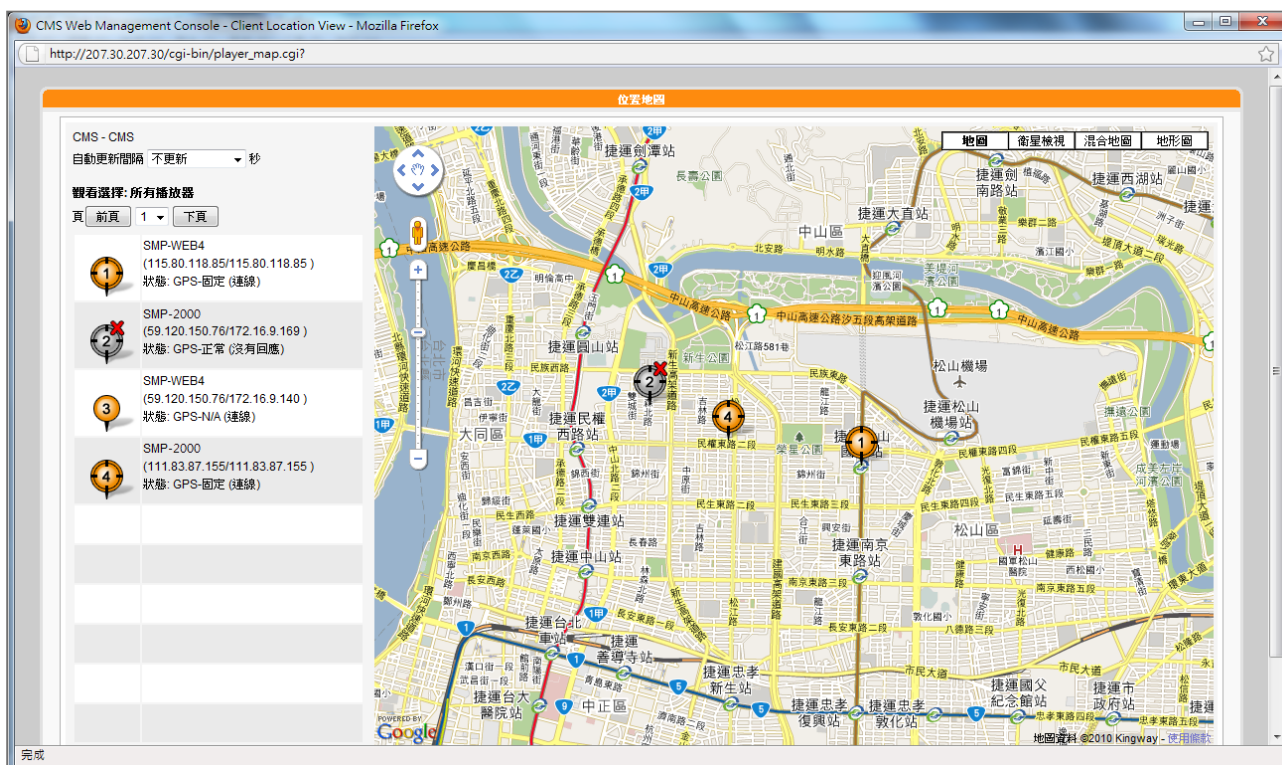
CMS Web Management Console - Client Location View - Mozilla Firefox

http://207.30.207.30/cgi-bin/player_map.cgi?

位置地圖

CMS - CMS

自動更新間隔 不更新 秒

觀看選擇: 所有播放器

頁 前頁 1 下頁

1
SMP-WEB4
(115.80.118.85/115.80.118.85 )
狀態: GPS-固定 (連線)

2
SMP-2000
(59.120.150.76/172.16.9.169 )
狀態: GPS-正常 (沒有回應)

3
SMP-WEB4
(59.120.150.76/172.16.9.140 )
狀態: GPS-N/A (連線)

4
SMP-2000
(111.83.87.155/111.83.87.155 )
狀態: GPS-固定 (連線)

地圖 衛星檢視 混合地圖 地形圖

捷運劍潭站 捷運劍南路站 捷運西湖站 捷運大直站 中山區 捷運圓山站 中山高速公路 松山機場 捷運松山機場站 捷運民權西路站 大同區 民權東路二段 民權東路三段 民權東路四段 捷運雙連站 捷運中山站 民生東路 捷運南京東路站 松山區 南京東路 捷運台北車站 捷運善導寺站 捷運忠孝新生站 捷運忠孝復興站 捷運忠孝敦化站 捷運國父紀念館站 捷運市政府站 捷運台大醫院站 中正區 市民大道 八德路 長安東路 忠孝東路 國軍松山醫院 成美左岸河濱公園

地圖資料 ©2010 Kingway - 使用條款

Google

完成